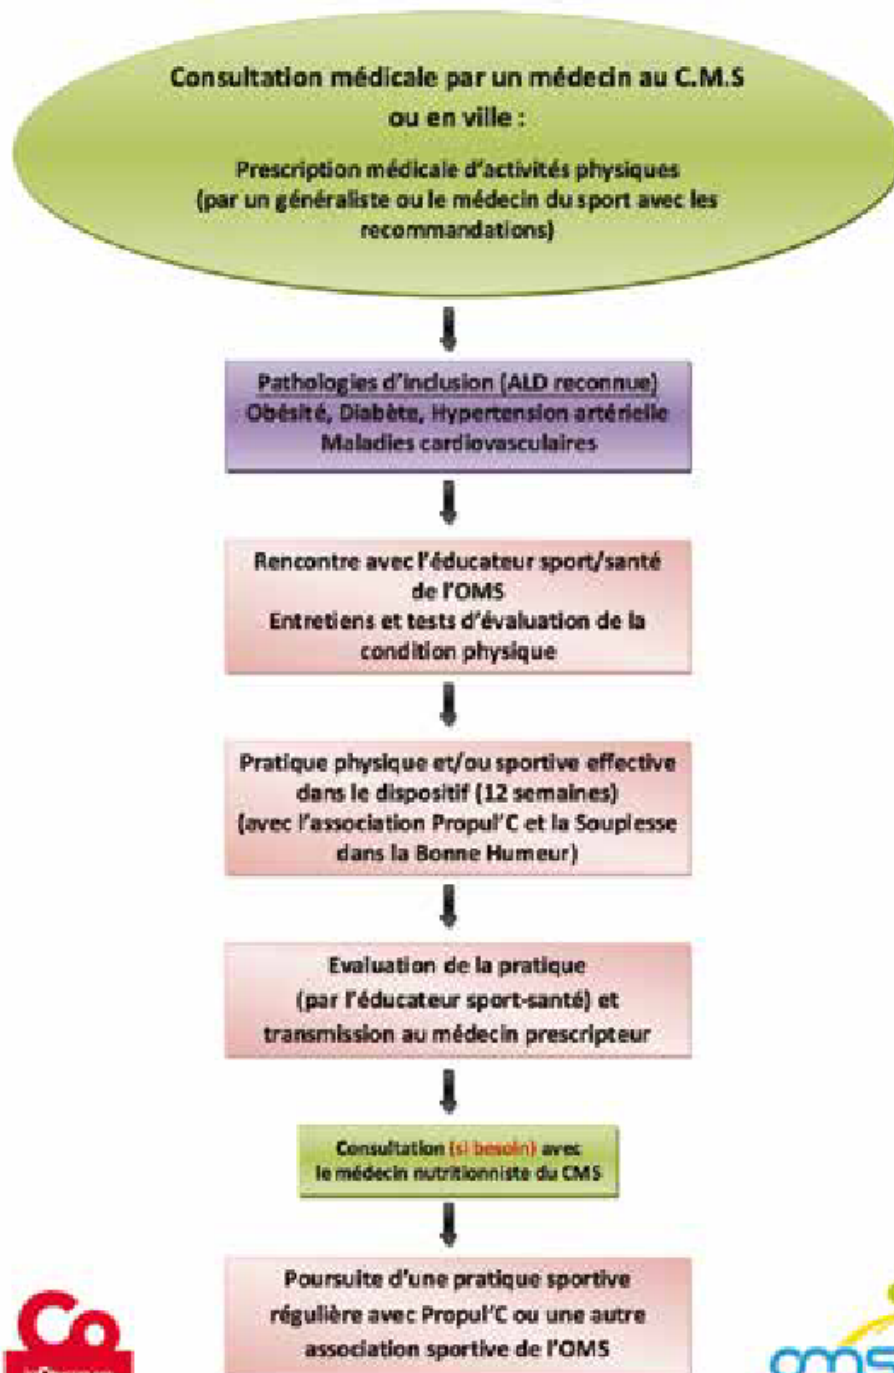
Consultation médicale par un médecin au C.M.S ou en ville :

Prescription médicale d'activités physiques (par un généraliste ou le médecin du sport avec les recommandations)

Pathologies d'inclusion (ALD reconnue)
Obésité, Diabète, Hypertension artérielle
Maladies cardiovasculaires

Rencontre avec l'éducateur sport/santé de l'OMS
Entretiens et tests d'évaluation de la condition physique

Pratique physique et/ou sportive effective dans le dispositif (12 semaines)
(avec l'association Propul'C et la Souplesse dans la Bonne Humeur)

Evaluation de la pratique (par l'éducateur sport-santé) et transmission au médecin prescripteur

Consultation (si besoin) avec le médecin nutritionniste du CMS

Poursuite d'une pratique sportive régulière avec Propul'C ou une autre association sportive de l'OMS

Co

oms